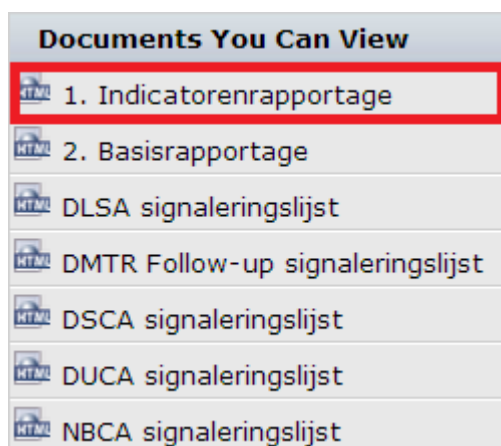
Documents You Can View

HTML 1. Indicatorenrapportage

HTML 2. Basisrapportage

HTML DLSA signaleringslijst

HTML DMTR Follow-up signaleringslijst

HTML DSCA signaleringslijst

HTML DUCA signaleringslijst

HTML NBCA signaleringslijst